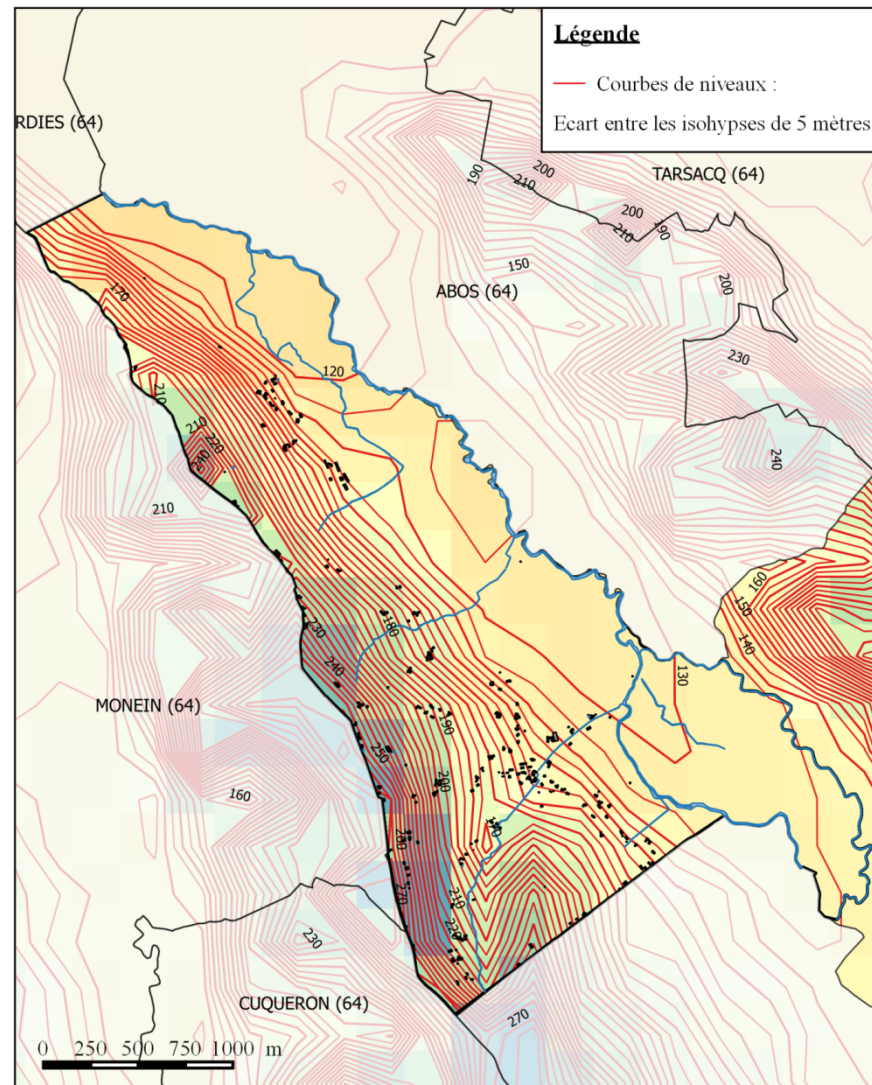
Légende

Courbes de niveaux :

Ecart entre les isohypses de 5 mètres

RDIES (64)

TARSACQ (64)

ABOS (64)

MONEIN (64)

CUQUERON (64)

190
200
210
200
210
190
150
200
230
240
170
120
210
210
220
240
210
160
150
140
130
230
180
240
190
250
200
160
140
260
270
240
230
230
270

0 250 500 750 1000 m